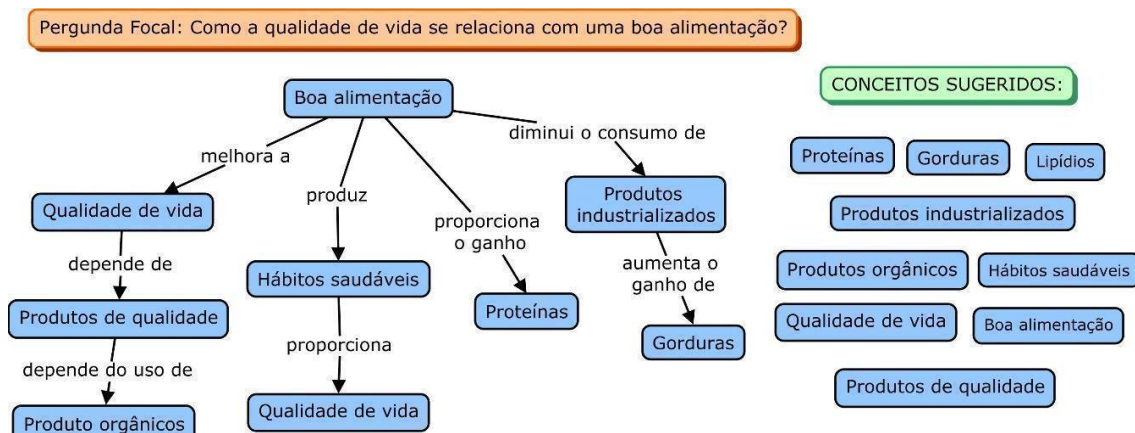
Pergunda Focal: Como a qualidade de vida se relaciona com uma boa alimentação?

Boa alimentação

melhora a

Qualidade de vida

depende de

Produtos de qualidade

depende do uso de

Produto orgânicos

produz

Hábitos saudáveis

proporciona

Qualidade de vida

proporciona o ganho

Proteínas

diminui o consumo de

Produtos industrializados

aumenta o ganho de

Gorduras

CONCEITOS SUGERIDOS:

Proteínas

Gorduras

Lipídios

Produtos industrializados

Produtos orgânicos

Hábitos saudáveis

Qualidade de vida

Boa alimentação

Produtos de qualidade